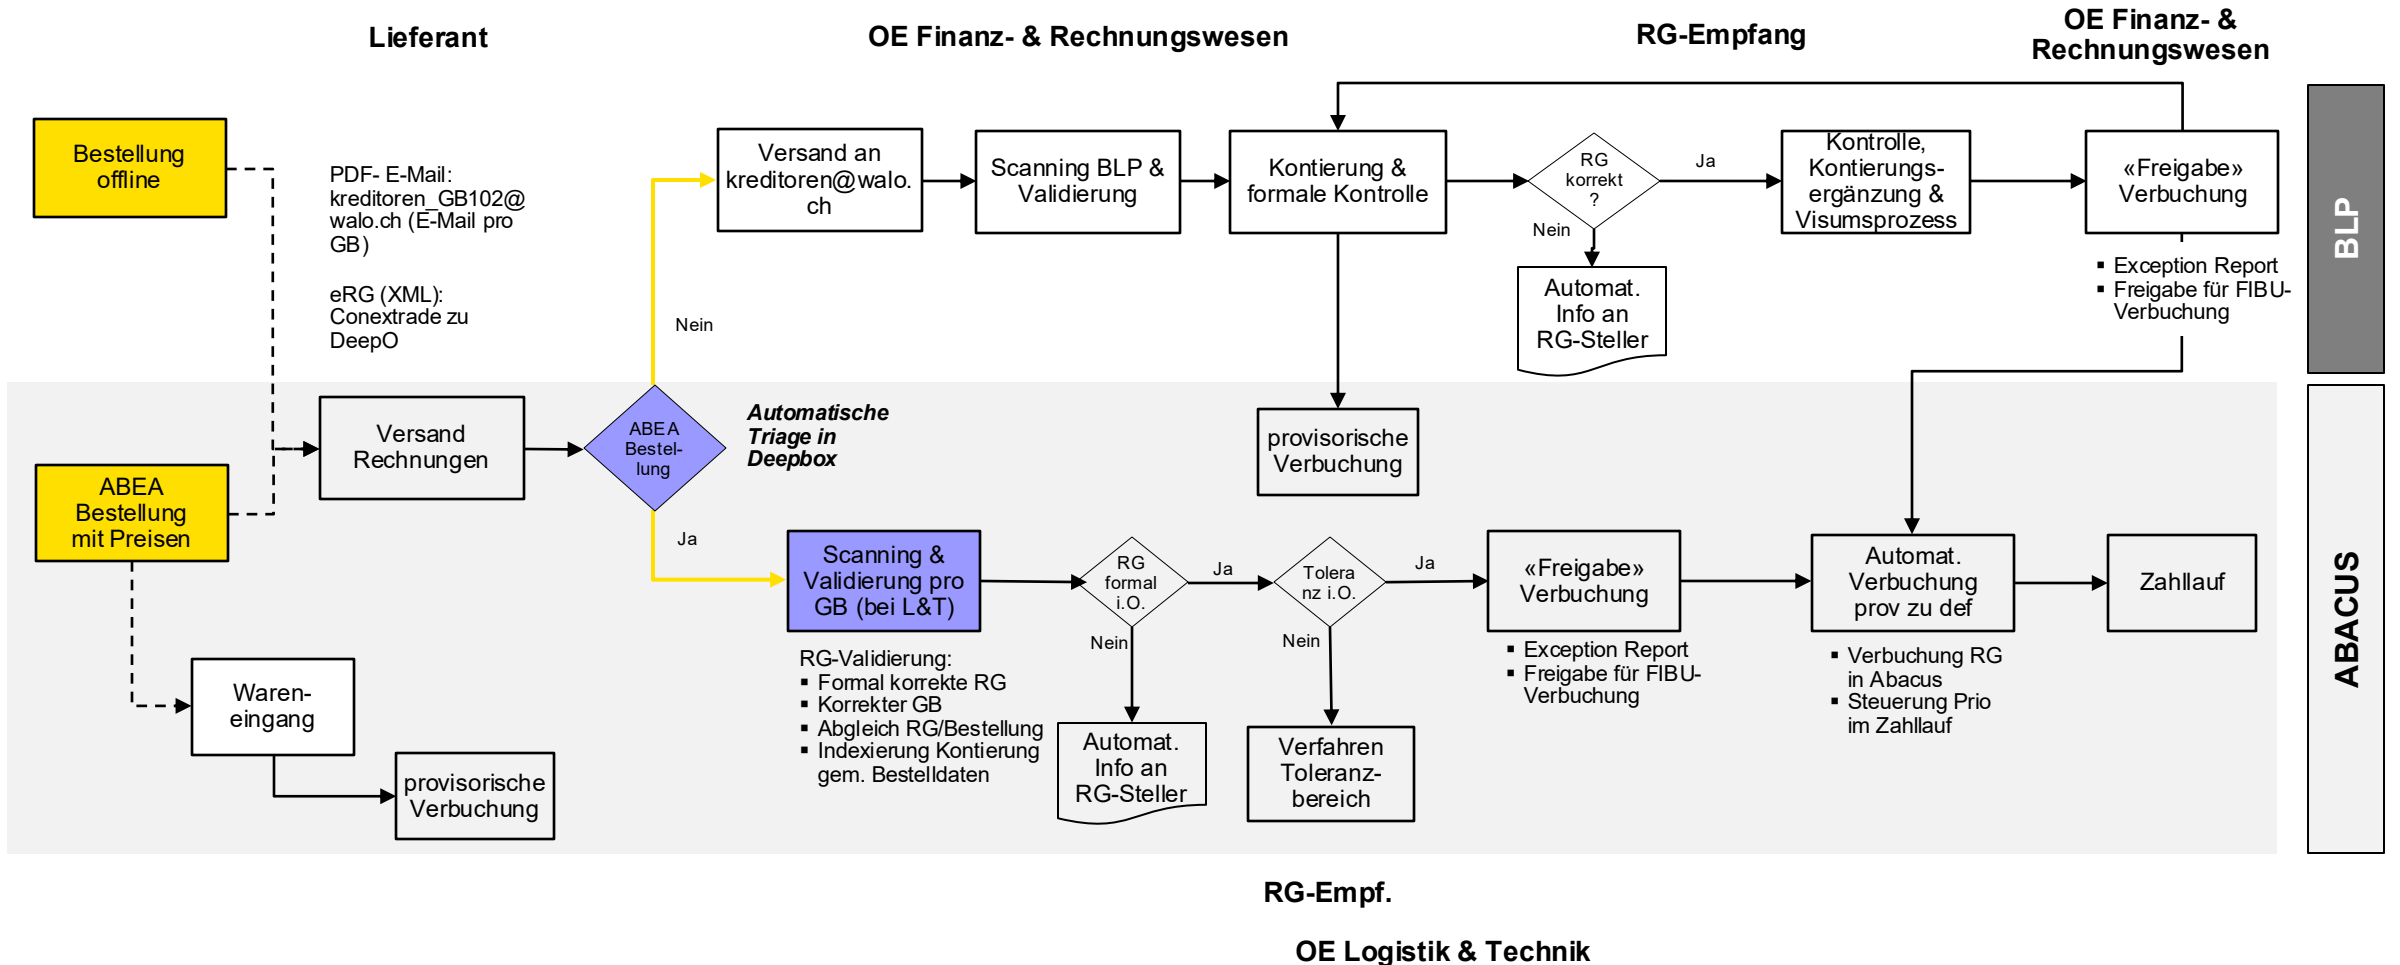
Lieferant

OE Finanz- & Rechnungswesen

RG-Empfang

OE Finanz- & Rechnungswesen

Bestellung offline

PDF- E-Mail: kreditoren_GB102@ walo.ch (E-Mail pro GB)

eRG (XML): Conextrade zu DeepO

Versand an kreditoren@walo. ch

Scanning BLP & Validierung

Kontierung & formale Kontrolle

RG korrekt ?

Ja

Nein

Kontrolle, Kontierungs-ergänzung & Visumsprozess

«Freigabe» Verbuchung

Automat. Info an RG-Steller

▪ Exception Report
▪ Freigabe für FIBU-Verbuchung

BLP

Nein

Versand Rechnungen

ABEA Bestel-lung

Automatische Triage in Deepbox

provisorische Verbuchung

ABEA Bestellung mit Preisen

Ja

Scanning & Validierung pro GB (bei L&T)

RG formal i.O.

Ja

Toleranz i.O.

Ja

«Freigabe» Verbuchung

Automat. Verbuchung prov zu def

Zahllauf

ABACUS

Nein

Nein

RG-Validierung:
▪ Formal korrekte RG
▪ Korrekter GB
▪ Abgleich RG/Bestellung
▪ Indexierung Kontierung gem. Bestelldaten

▪ Exception Report
▪ Freigabe für FIBU-Verbuchung

▪ Verbuchung RG in Abacus
▪ Steuerung Prio im Zahllauf

Waren-eingang

provisorische Verbuchung

Automat. Info an RG-Steller

Verfahren Toleranz-bereich

RG-Empf.

OE Logistik & Technik